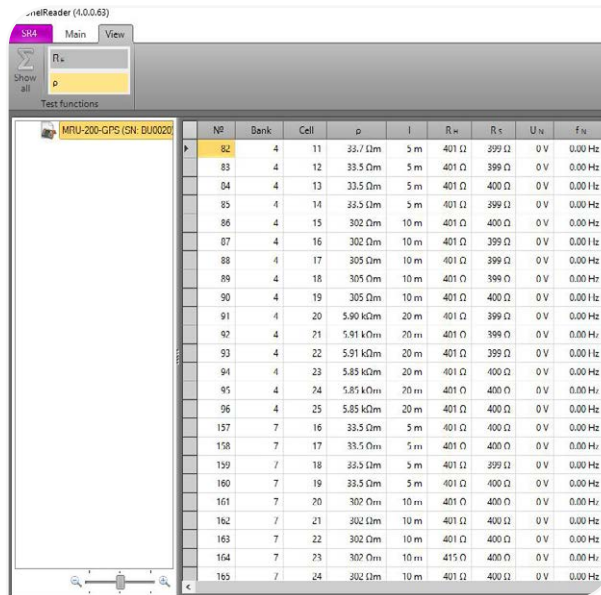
nelReader (4.0.0.63)

SR4 Main View

Show all

$R_E$

ρ

Test functions

MRU-200-GPS (SN: BU0020

| № | Bank | Cell | ρ | l | $R_H$ | $R_S$ | $U_N$ | $f_N$ |
|---|---|---|---|---|---|---|---|---|
| 82 | 4 | 11 | 33.7 Ωm | 5 m | 401 Ω | 399 Ω | 0 V | 0.00 Hz |
| 83 | 4 | 12 | 33.5 Ωm | 5 m | 401 Ω | 399 Ω | 0 V | 0.00 Hz |
| 84 | 4 | 13 | 33.5 Ωm | 5 m | 401 Ω | 400 Ω | 0 V | 0.00 Hz |
| 85 | 4 | 14 | 33.5 Ωm | 5 m | 401 Ω | 399 Ω | 0 V | 0.00 Hz |
| 86 | 4 | 15 | 302 Ωm | 10 m | 401 Ω | 400 Ω | 0 V | 0.00 Hz |
| 87 | 4 | 16 | 302 Ωm | 10 m | 401 Ω | 399 Ω | 0 V | 0.00 Hz |
| 88 | 4 | 17 | 305 Ωm | 10 m | 401 Ω | 399 Ω | 0 V | 0.00 Hz |
| 89 | 4 | 18 | 305 Ωm | 10 m | 401 Ω | 399 Ω | 0 V | 0.00 Hz |
| 90 | 4 | 19 | 305 Ωm | 10 m | 401 Ω | 400 Ω | 0 V | 0.00 Hz |
| 91 | 4 | 20 | 5.90 kΩm | 20 m | 401 Ω | 399 Ω | 0 V | 0.00 Hz |
| 92 | 4 | 21 | 5.91 kΩm | 20 m | 401 Ω | 399 Ω | 0 V | 0.00 Hz |
| 93 | 4 | 22 | 5.91 kΩm | 20 m | 401 Ω | 399 Ω | 0 V | 0.00 Hz |
| 94 | 4 | 23 | 5.85 kΩm | 20 m | 401 Ω | 400 Ω | 0 V | 0.00 Hz |
| 95 | 4 | 24 | 5.85 kΩm | 20 m | 401 Ω | 400 Ω | 0 V | 0.00 Hz |
| 96 | 4 | 25 | 5.85 kΩm | 20 m | 401 Ω | 400 Ω | 0 V | 0.00 Hz |
| 157 | 7 | 16 | 33.5 Ωm | 5 m | 401 Ω | 400 Ω | 0 V | 0.00 Hz |
| 158 | 7 | 17 | 33.5 Ωm | 5 m | 401 Ω | 400 Ω | 0 V | 0.00 Hz |
| 159 | 7 | 18 | 33.5 Ωm | 5 m | 401 Ω | 399 Ω | 0 V | 0.00 Hz |
| 160 | 7 | 19 | 33.5 Ωm | 5 m | 401 Ω | 400 Ω | 0 V | 0.00 Hz |
| 161 | 7 | 20 | 302 Ωm | 10 m | 401 Ω | 400 Ω | 0 V | 0.00 Hz |
| 162 | 7 | 21 | 302 Ωm | 10 m | 401 Ω | 400 Ω | 0 V | 0.00 Hz |
| 163 | 7 | 22 | 302 Ωm | 10 m | 401 Ω | 400 Ω | 0 V | 0.00 Hz |
| 164 | 7 | 23 | 302 Ωm | 10 m | 415 Ω | 400 Ω | 0 V | 0.00 Hz |
| 165 | 7 | 24 | 302 Ωm | 10 m | 401 Ω | 400 Ω | 0 V | 0.00 Hz |